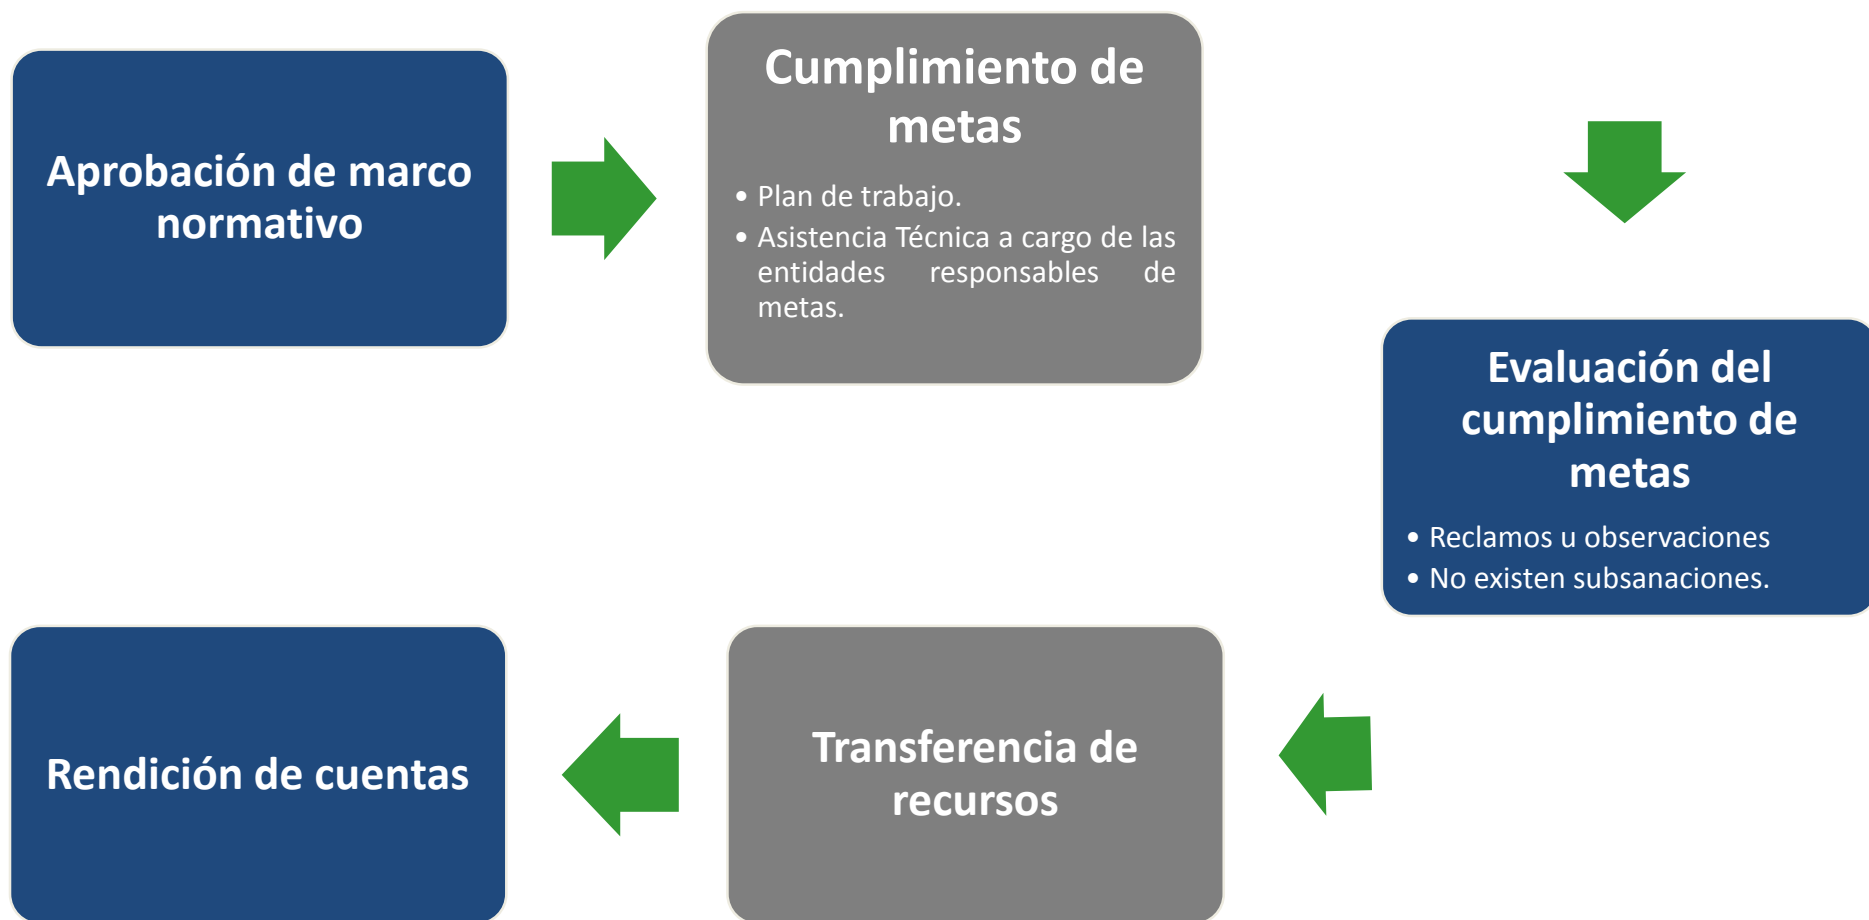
Aprobación de marco normativo

Cumplimiento de metas

- Plan de trabajo.
- Asistencia Técnica a cargo de las entidades responsables de metas.

Evaluación del cumplimiento de metas

- Reclamos u observaciones
- No existen subsanaciones.

Transferencia de recursos

Rendición de cuentas